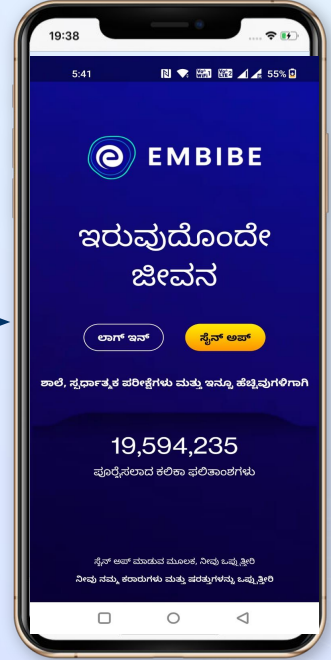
19:38

5:41

55%

EMBIBE

ಇರುವುದೊಂದೇ ಜೀವನ

ಲಾಗ್ ಇನ್

ಸೈನ್ ಅಪ್

ಶಾಲೆ, ಸ್ಪರ್ಧಾತ್ಮಕ ಪರೀಕ್ಷೆಗಳು ಮತ್ತು ಇನ್ನೂ ಹೆಚ್ಚಿನವುಗಳಿಗಾಗಿ

19,594,235

ಪೂರ್ಣಗೊಳಿಸಲಾದ ಕಲಿಕಾ ಫಲಿತಾಂಶಗಳು

ಸೈನ್ ಅಪ್ ಮಾಡುವ ಮೂಲಕ, ನೀವು ಒಪ್ಪುತ್ತೀರಿ

ನೀವು ನಮ್ಮ ಕರಾರುಗಳು ಮತ್ತು ಷರತ್ತುಗಳನ್ನು ಒಪ್ಪುತ್ತೀರಿ